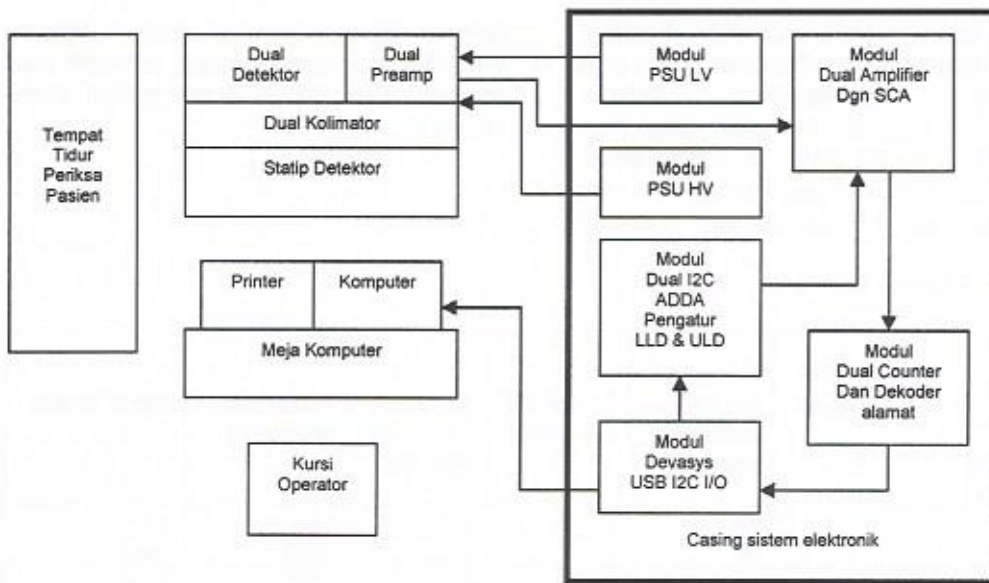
Tempat Tidur Periksa Pasien

Dual Detektor

Dual Preamp

Dual Kolimator

Statip Detektor

Printer

Komputer

Meja Komputer

Kursi Operator

Modul PSU LV

Modul Dual Amplifier Dgn SCA

Modul PSU HV

Modul Dual I2C ADDA Pengatur LLD & ULD

Modul Dual Counter Dan Dekoder alamat

Modul Devasys USB I2C I/O

Casing sistem elektronik